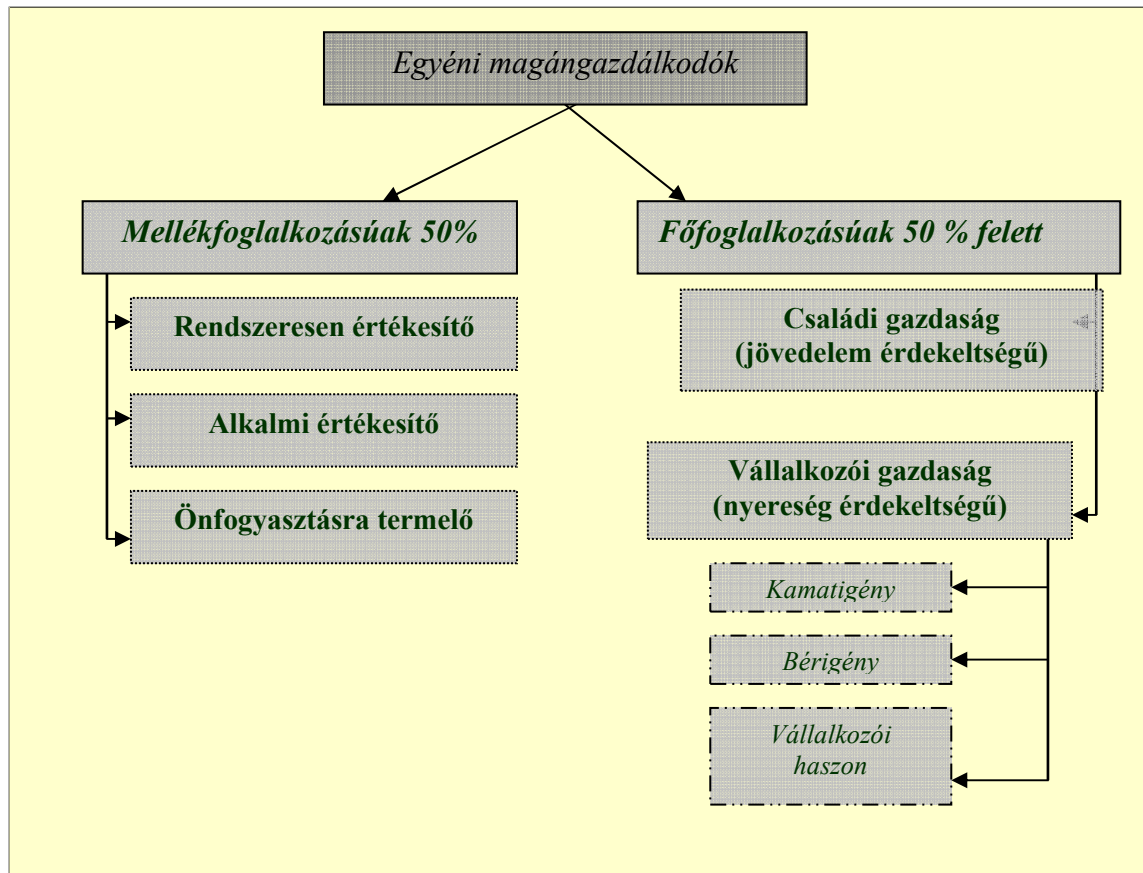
Egyéni magángazdálkodók

Mellékfoglalkozásúak 50%

Rendszeresen értékesítő

Alkalmi értékesítő

Önfogyasztásra termelő

Főfoglalkozásúak 50 % felett

Családi gazdaság (jövedelem érdekeltségű)

Vállalkozói gazdaság (nyereség érdekeltségű)

Kamatigény

Bérigény

Vállalkozói haszon